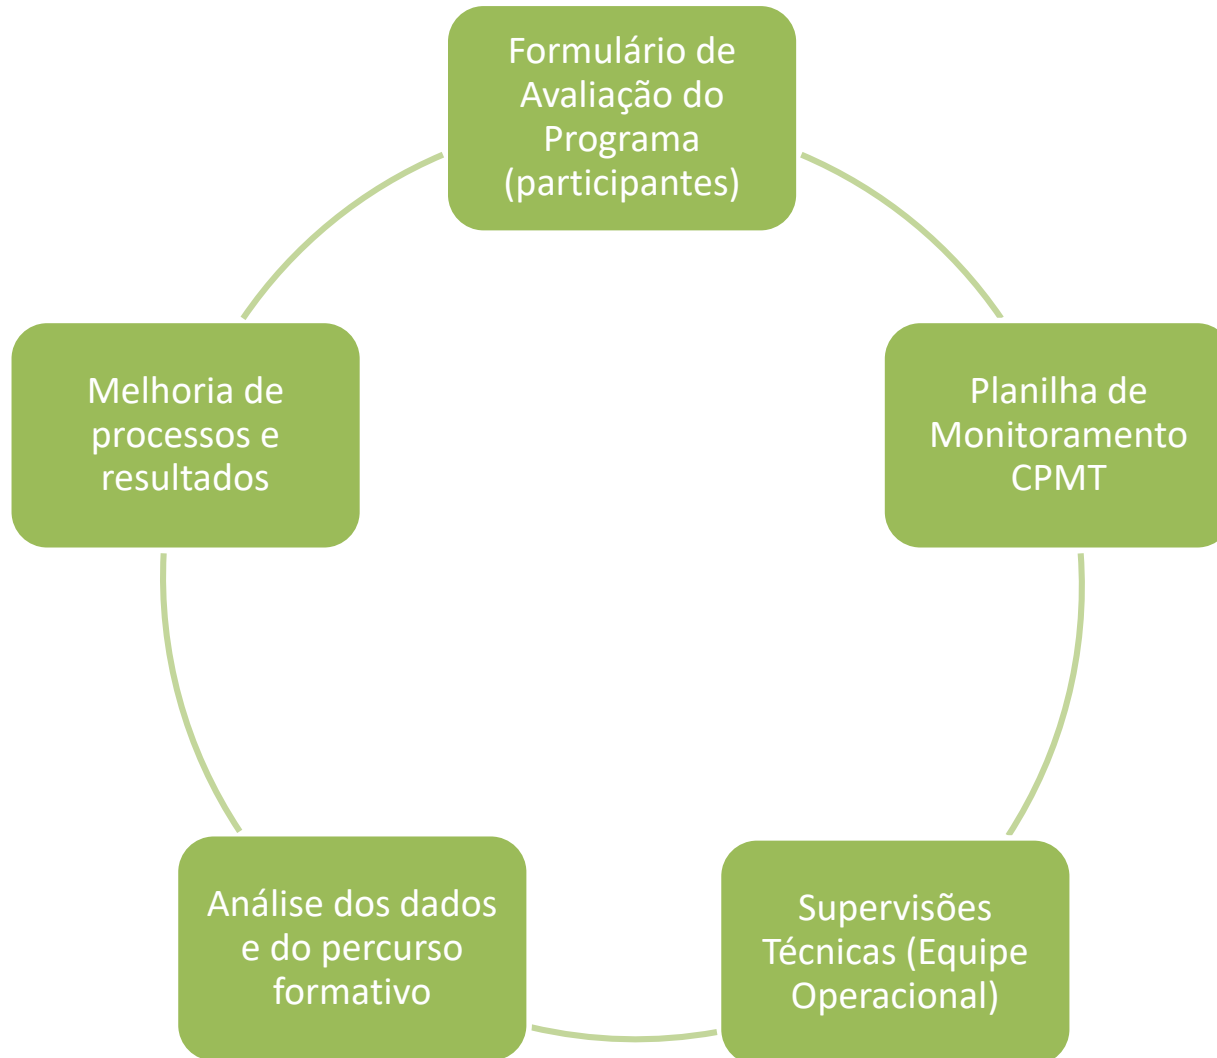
Formulário de Avaliação do Programa (participantes)

Planilha de Monitoramento CPMT

Supervisões Técnicas (Equipe Operacional)

Análise dos dados e do percurso formativo

Melhoria de processos e resultados